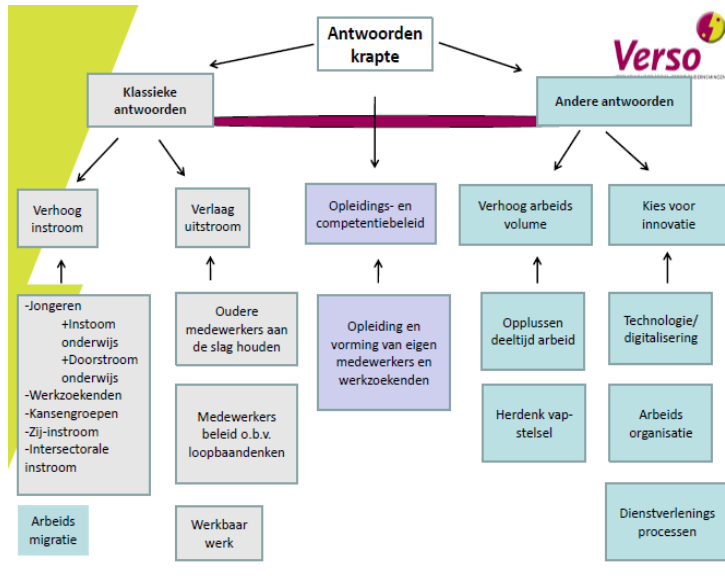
Antwoorden krapte

Verso

Klassieke antwoorden

Andere antwoorden

Verhoog instroom

Verlaag uitstroom

Opleidings- en competentiebeleid

Verhoog arbeids volume

Kies voor innovatie

-Jongeren
+Instoom onderwijs
+Doorstroom onderwijs
-Werkzoekenden
-Kansengroepen
-Zij-instroom
-Intersectorale instroom

Arbeids migratie

Oudere medewerkers aan de slag houden

Medewerkers beleid o.b.v. loopbaandenken

Werkbaar werk

Opleiding en vorming van eigen medewerkers en werkzoekenden

Opplussen deeltijd arbeid

Herdenk vap-stelsel

Technologie/ digitalisering

Arbeids organisatie

Dienstverlenings processen